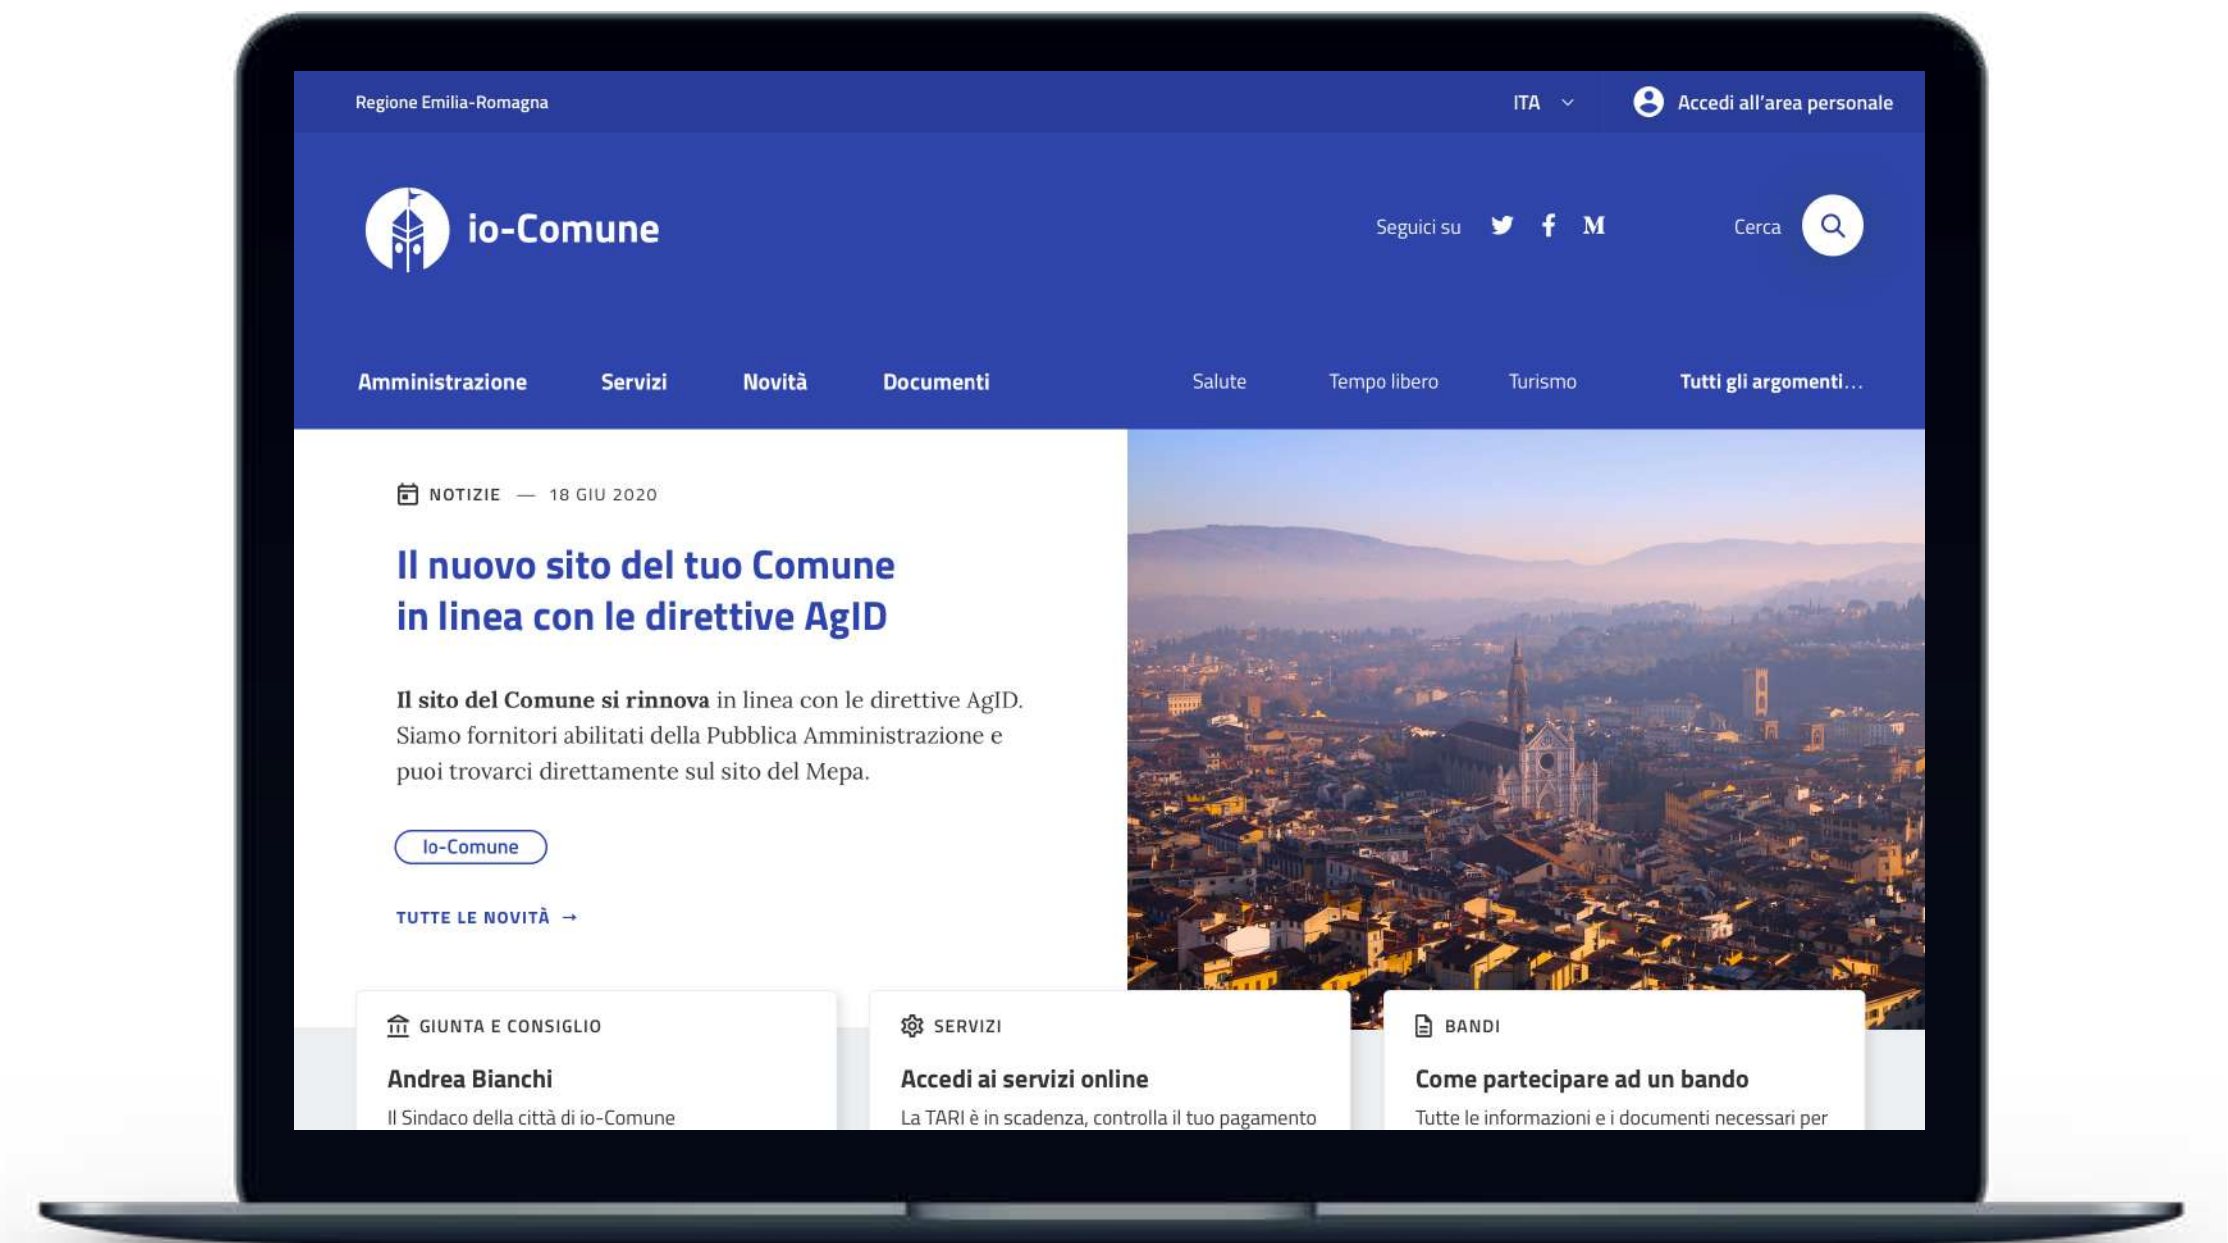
Regione Emilia-Romagna

ITA

Accedi all'area personale

io-Comune

Seguici su

M

Cerca

Amministrazione

Servizi

Novità

Documenti

Salute

Tempo libero

Turismo

Tutti gli argomenti...

NOTIZIE — 18 GIU 2020

Il nuovo sito del tuo Comune in linea con le direttive AgID

**Il sito del Comune si rinnova** in linea con le direttive AgID. Siamo fornitori abilitati della Pubblica Amministrazione e puoi trovarci direttamente sul sito del Mepa.

Io-Comune

TUTTE LE NOVITÀ →

GIUNTA E CONSIGLIO

Andrea Bianchi

Il Sindaco della città di io-Comune

SERVIZI

Accedi ai servizi online

La TARI è in scadenza, controlla il tuo pagamento

BANDI

Come partecipare ad un bando

Tutte le informazioni e i documenti necessari per